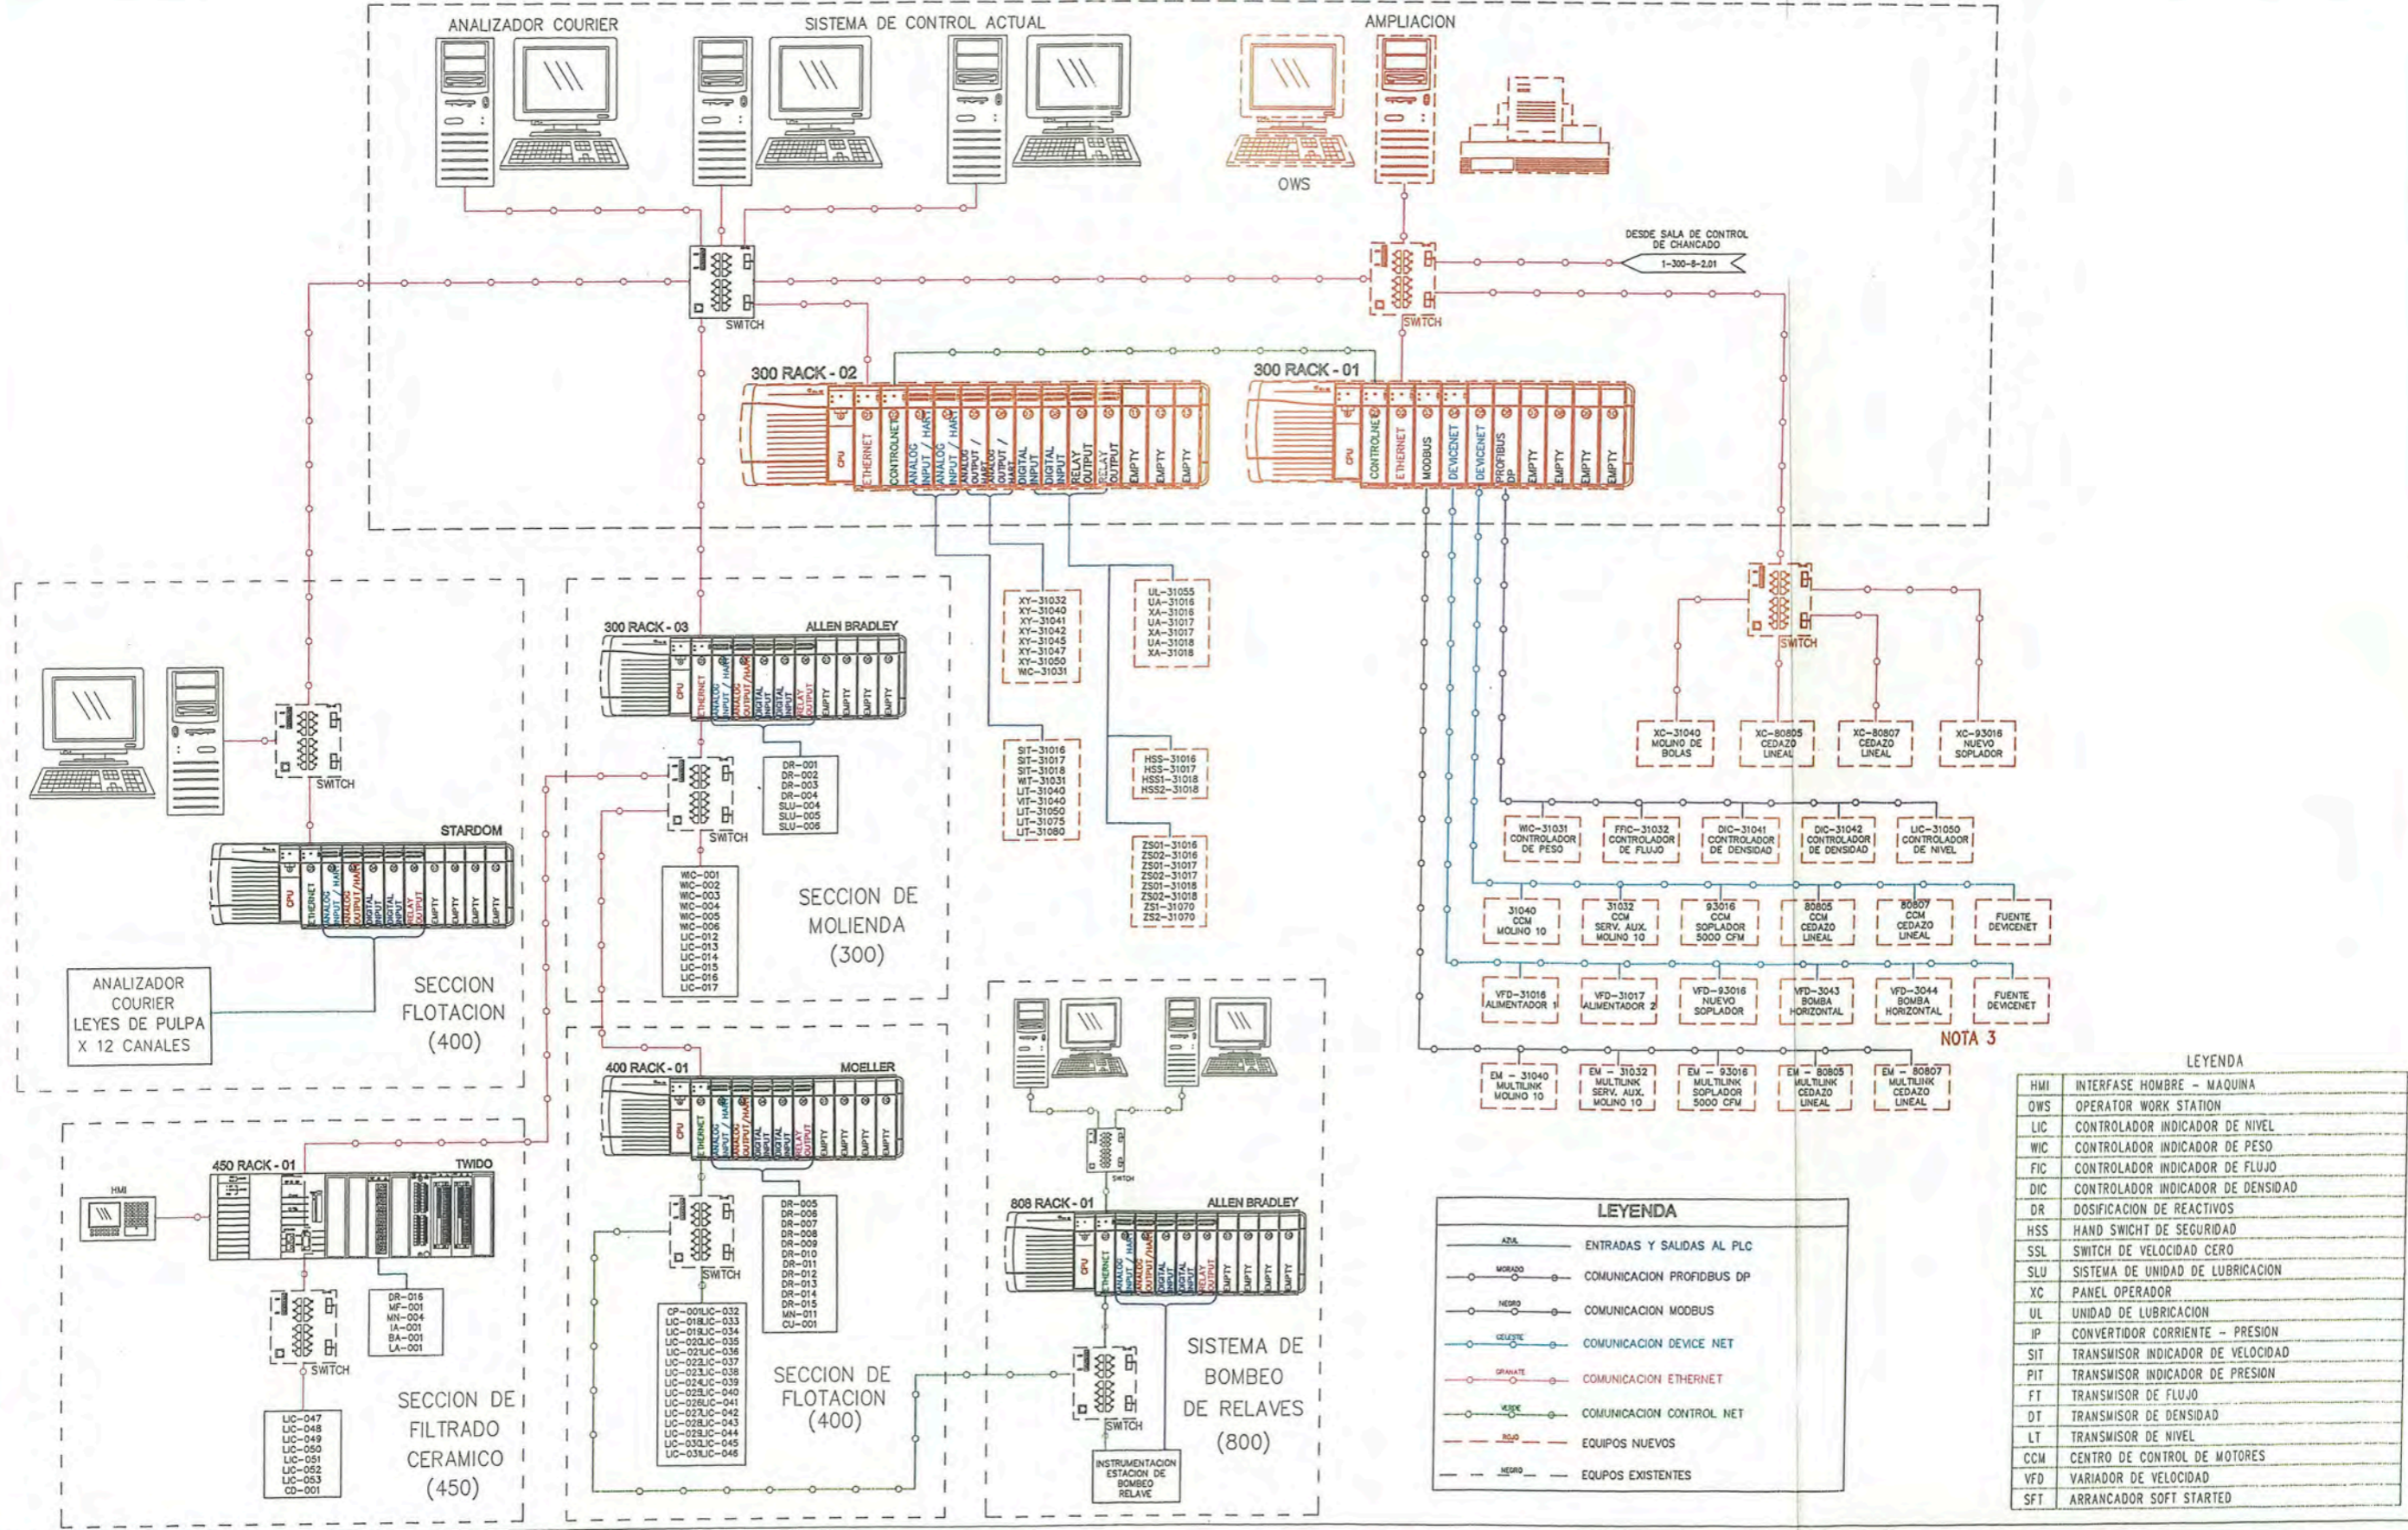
ANALIZADOR COURIER
SISTEMA DE CONTROL ACTUAL
AMPLIACION
OWS
SWITCH
SWITCH
DESDE SALA DE CONTROL DE CHANCADO
1-300-8-2.01
300 RACK - 02
CPU ETHERNET CONTROLNET ANALOG INPUT / HART ANALOG INPUT / HART ANALOG OUTPUT / HART ANALOG OUTPUT / HART DIGITAL INPUT DIGITAL INPUT RELAY OUTPUT RELAY OUTPUT EMPTY EMPTY EMPTY
300 RACK - 01
CPU CONTROLNET ETHERNET MODBUS DEVICENET DEVICENET PROFIBUS DP EMPTY EMPTY EMPTY EMPTY
XY-31032 XY-31040 XY-31041 XY-31042 XY-31045 XY-31047 XY-31050 WIC-31031
UL-31055 UA-31016 XA-31016 UA-31017 XA-31017 UA-31018 XA-31018
SIT-31016 SIT-31017 SIT-31018 WIT-31031 LIT-31040 VIT-31040 LIT-31050 LIT-31075 LIT-31080
HSS-31016 HSS-31017 HSS1-31018 HSS2-31018
ZS01-31016 ZS02-31016 ZS01-31017 ZS02-31017 ZS01-31018 ZS02-31018 ZS1-31070 ZS2-31070
SWITCH
XC-31040 MOLINO DE BOLAS
XC-80805 CEDAZO LINEAL
XC-80807 CEDAZO LINEAL
XC-93016 NUEVO SOPLADOR
WIC-31031 CONTROLADOR DE PESO
FFIC-31032 CONTROLADOR DE FLUJO
DIC-31041 CONTROLADOR DE DENSIDAD
DIC-31042 CONTROLADOR DE DENSIDAD
LIC-31050 CONTROLADOR DE NIVEL
31040 CCM MOLINO 10
31032 CCM SERV. AUX. MOLINO 10
93016 CCM SOPLADOR 5000 CFM
80805 CCM CEDAZO LINEAL
80807 CCM CEDAZO LINEAL
FUENTE DEVICENET
VFD-31016 ALIMENTADOR 1
VFD-31017 ALIMENTADOR 2
VFD-93016 NUEVO SOPLADOR
VFD-3043 BOMBA HORIZONTAL
VFD-3044 BOMBA HORIZONTAL
FUENTE DEVICENET
NOTA 3
EM - 31040 MULTILINK MOLINO 10
EM - 31032 MULTILINK SERV. AUX. MOLINO 10
EM - 93016 MULTILINK SOPLADOR 5000 CFM
EM - 80805 MULTILINK CEDAZO LINEAL
EM - 80807 MULTILINK CEDAZO LINEAL
300 RACK - 03
ALLEN BRADLEY
CPU ETHERNET ANALOG INPUT / HART ANALOG OUTPUT / HART DIGITAL INPUT DIGITAL INPUT RELAY OUTPUT EMPTY EMPTY EMPTY EMPTY
SWITCH
DR-001 DR-002 DR-003 DR-004 SLU-004 SLU-005 SLU-006
WIC-001 WIC-002 WIC-003 WIC-004 WIC-005 WIC-006 LIC-012 LIC-013 LIC-014 LIC-015 LIC-016 LIC-017
SECCION DE MOLIENDA (300)
SWITCH
STARDOM
CPU ETHERNET ANALOG INPUT / HART ANALOG OUTPUT / HART DIGITAL INPUT DIGITAL INPUT RELAY OUTPUT EMPTY EMPTY EMPTY EMPTY
ANALIZADOR COURIER LEYES DE PULPA X 12 CANALES
SECCION FLOTACION (400)
400 RACK - 01
MOELLER
CPU ETHERNET ANALOG INPUT / HART ANALOG OUTPUT / HART DIGITAL INPUT DIGITAL INPUT RELAY OUTPUT EMPTY EMPTY EMPTY EMPTY
SWITCH
DR-005 DR-006 DR-007 DR-008 DR-009 DR-010 DR-011 DR-012 DR-013 DR-014 DR-015 MN-011 CU-001
CP-001 LIC-032 LIC-018 LIC-033 LIC-019 LIC-034 LIC-020 LIC-035 LIC-021 LIC-036 LIC-022 LIC-037 LIC-023 LIC-038 LIC-024 LIC-039 LIC-025 LIC-040 LIC-026 LIC-041 LIC-027 LIC-042 LIC-028 LIC-043 LIC-029 LIC-044 LIC-030 LIC-045 LIC-031 LIC-046
SECCION DE FLOTACION (400)
450 RACK - 01
TWIDO
HMI
SWITCH
DR-016 MF-001 MN-004 IA-001 BA-001 LA-001
LIC-047 LIC-048 LIC-049 LIC-050 LIC-051 LIC-052 LIC-053 CD-001
SECCION DE FILTRADO CERAMICO (450)
SWITCH
808 RACK - 01
ALLEN BRADLEY
CPU ETHERNET ANALOG INPUT / HART ANALOG OUTPUT / HART DIGITAL INPUT DIGITAL INPUT RELAY OUTPUT EMPTY EMPTY EMPTY EMPTY
SWITCH
INSTRUMENTACION ESTACION DE BOMBEO RELAVE
SISTEMA DE BOMBEO DE RELAVES (800)
LEYENDA
AZUL ENTRADAS Y SALIDAS AL PLC
MORADO COMUNICACION PROFIDBUS DP
NEGRO COMUNICACION MODBUS
CELESTE COMUNICACION DEVICE NET
GRANATE COMUNICACION ETHERNET
VERDE COMUNICACION CONTROL NET
ROJO EQUIPOS NUEVOS
NEGRO EQUIPOS EXISTENTES
LEYENDA
| HMI | INTERFASE HOMBRE - MAQUINA |
|---|---|
| OWS | OPERATOR WORK STATION |
| LIC | CONTROLADOR INDICADOR DE NIVEL |
| WIC | CONTROLADOR INDICADOR DE PESO |
| FIC | CONTROLADOR INDICADOR DE FLUJO |
| DIC | CONTROLADOR INDICADOR DE DENSIDAD |
| DR | DOSIFICACION DE REACTIVOS |
| HSS | HAND SWICHT DE SEGURIDAD |
| SSL | SWITCH DE VELOCIDAD CERO |
| SLU | SISTEMA DE UNIDAD DE LUBRICACION |
| XC | PANEL OPERADOR |
| UL | UNIDAD DE LUBRICACION |
| IP | CONVERTIDOR CORRIENTE - PRESION |
| SIT | TRANSMISOR INDICADOR DE VELOCIDAD |
| PIT | TRANSMISOR INDICADOR DE PRESION |
| FT | TRANSMISOR DE FLUJO |
| DT | TRANSMISOR DE DENSIDAD |
| LT | TRANSMISOR DE NIVEL |
| CCM | CENTRO DE CONTROL DE MOTORES |
| VFD | VARIADOR DE VELOCIDAD |
| SFT | ARRANCADOR SOFT STARTED |